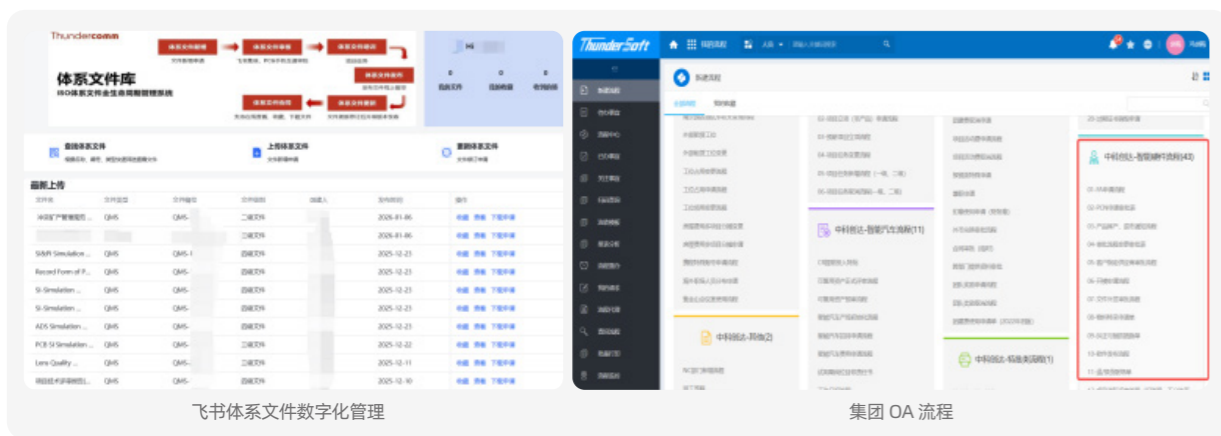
Thundercomm

体系文件库
ISO体系文件全生命周期管理系统

体系文件新增
体系文件审批
体系文件发布
体系文件使用
体系文件作废
体系文件更新

查找体系文件
上传体系文件
更新体系文件

最新上传

| 文件名 | 文件类型 | 文件编号 | 文件层级 | 创建人 | 发布时间 | 操作 |
|---|---|---|---|---|---|---|
| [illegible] | QMS | QMS- | 二级文件 | | 2026-01-06 | 收藏 预览 下载申请 |
| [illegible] | QMS | QMS- | 三级文件 | | 2026-01-06 | 收藏 预览 下载申请 |
| SI&PI Simulation ... | QMS | QMS- | 四级文件 | | 2025-12-23 | 收藏 预览 下载申请 |
| Record Form of P... | QMS | QMS- | 四级文件 | | 2025-12-23 | 收藏 预览 下载申请 |
| SI-Simulation ... | QMS | QMS- | 四级文件 | | 2025-12-23 | 收藏 预览 下载申请 |
| SI-Simulation ... | QMS | QMS- | 四级文件 | | 2025-12-23 | 收藏 预览 下载申请 |
| ADS Simulation ... | QMS | QMS- | 四级文件 | | 2025-12-23 | 收藏 预览 下载申请 |
| PCB SI Simulation ... | QMS | QMS- | 四级文件 | | 2025-12-22 | 收藏 预览 下载申请 |
| Lens Quality ... | QMS | QMS- | 四级文件 | | 2025-12-11 | 收藏 预览 下载申请 |
| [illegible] | QMS | QMS- | 四级文件 | | 2025-12-10 | 收藏 预览 下载申请 |

飞书体系文件数字化管理

ThunderSoft

新建流程

中科创达-智能汽车流程(11)

中科创达-其他(2)

中科创达-智能硬件流程(43)

中科创达-精准类流程(1)

集团 OA 流程